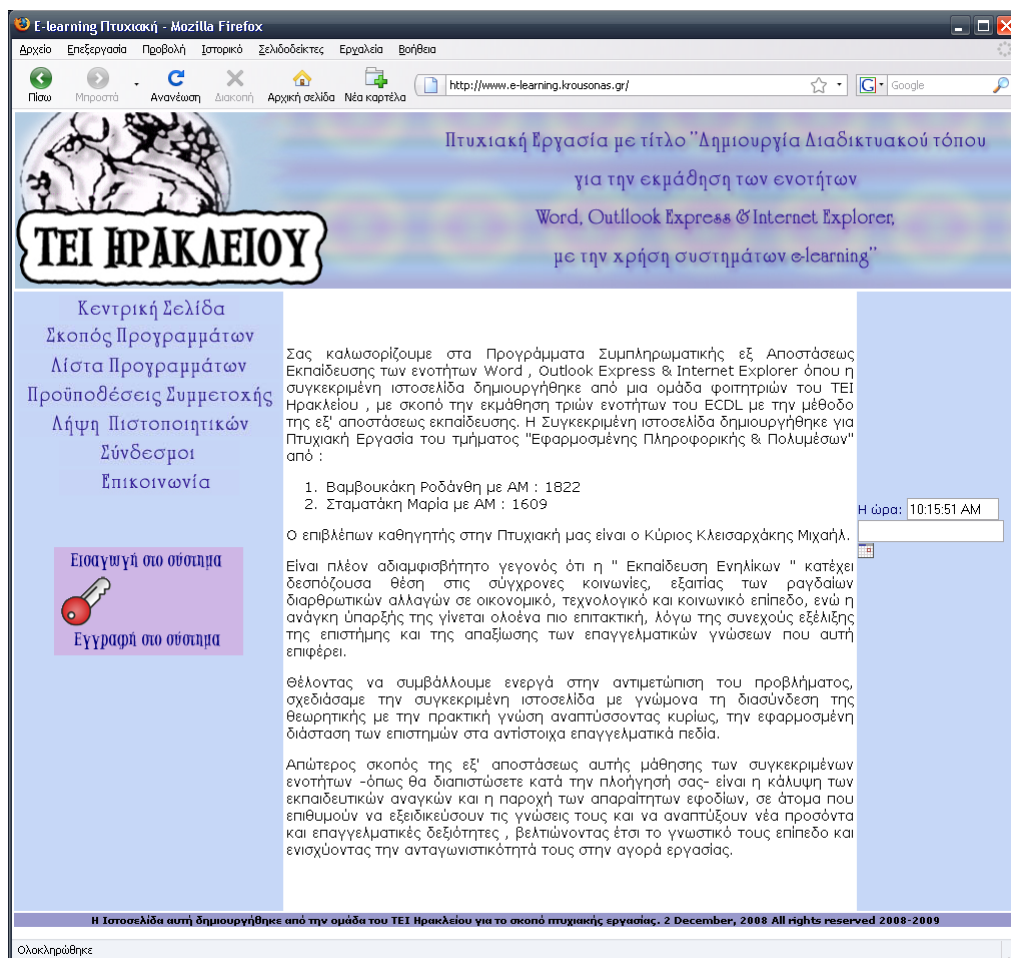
E-learning Πτυχιακή - Mozilla Firefox

Αρχείο Επεξεργασία Προβολή Ιστορικό Σελιδοδείκτες Εργαλεία Βοήθεια

Πίσω Μπροστά Ανανέωση Διακοπή Αρχική σελίδα Νέα καρτέλα http://www.e-learning.krousonas.gr/ Google

ΤΕΙ ΗΡΑΚΛΕΙΟΥ

Πτυχιακή Εργασία με τίτλο "Δημιουργία Διαδικτυακού τόπου για την εκμάθηση των ενοτήτων Word, Outllook Express & Internet Explorer, με την χρήση συστημάτων e-learning"

Κεντρική Σελίδα
Σκοπός Προγραμμάτων
Λίστα Προγραμμάτων
Προϋποθέσεις Συμμετοχής
Λήψη Πιστοποιητικών
Σύνδεσμοι
Επικοινωνία

Εισαγωγή στο σύστημα
Εγγραφή στο σύστημα

Σας καλωσορίζουμε στα Προγράμματα Συμπληρωματικής εξ Αποστάσεως Εκπαίδευσης των ενοτήτων Word , Outlook Express & Internet Explorer όπου η συγκεκριμένη ιστοσελίδα δημιουργήθηκε από μια ομάδα φοιτητριών του ΤΕΙ Ηρακλείου , με σκοπό την εκμάθηση τριών ενοτήτων του ECDL με την μέθοδο της εξ' αποστάσεως εκπαίδευσης. Η Συγκεκριμένη ιστοσελίδα δημιουργήθηκε για Πτυχιακή Εργασία του τμήματος "Εφαρμοσμένης Πληροφορικής & Πολυμέσων" από :

1. Βαμβουκάκη Ροδάνθη με ΑΜ : 1822
2. Σταματάκη Μαρία με ΑΜ : 1609

Ο επιβλέπων καθηγητής στην Πτυχιακή μας είναι ο Κύριος Κλεισαρχάκης Μιχαήλ.

Είναι πλέον αδιαμφισβήτητο γεγονός ότι η " Εκπαίδευση Ενηλίκων " κατέχει δεσπόζουσα θέση στις σύγχρονες κοινωνίες, εξαιτίας των ραγδαίων διαρθρωτικών αλλαγών σε οικονομικό, τεχνολογικό και κοινωνικό επίπεδο, ενώ η ανάγκη ύπαρξής της γίνεται ολοένα πιο επιτακτική, λόγω της συνεχούς εξέλιξης της επιστήμης και της απαξίωσης των επαγγελματικών γνώσεων που αυτή επιφέρει.

Θέλοντας να συμβάλλουμε ενεργά στην αντιμετώπιση του προβλήματος, σχεδιάσαμε την συγκεκριμένη ιστοσελίδα με γνώμονα τη διασύνδεση της θεωρητικής με την πρακτική γνώση αναπτύσσοντας κυρίως, την εφαρμοσμένη διάσταση των επιστημών στα αντίστοιχα επαγγελματικά πεδία.

Απώτερος σκοπός της εξ' αποστάσεως αυτής μάθησης των συγκεκριμένων ενοτήτων -όπως θα διαπιστώσετε κατά την πλοήγησή σας- είναι η κάλυψη των εκπαιδευτικών αναγκών και η παροχή των απαραίτητων εφοδίων, σε άτομα που επιθυμούν να εξειδικεύσουν τις γνώσεις τους και να αναπτύξουν νέα προσόντα και επαγγελματικές δεξιότητες , βελτιώνοντας έτσι το γνωστικό τους επίπεδο και ενισχύοντας την ανταγωνιστικότητά τους στην αγορά εργασίας.

Η ώρα: 10:15:51 AM

Η Ιστοσελίδα αυτή δημιουργήθηκε από την ομάδα του ΤΕΙ Ηρακλείου για το σκοπό πτυχιακής εργασίας. 2 December, 2008 All rights reserved 2008-2009

Ολοκληρώθηκε